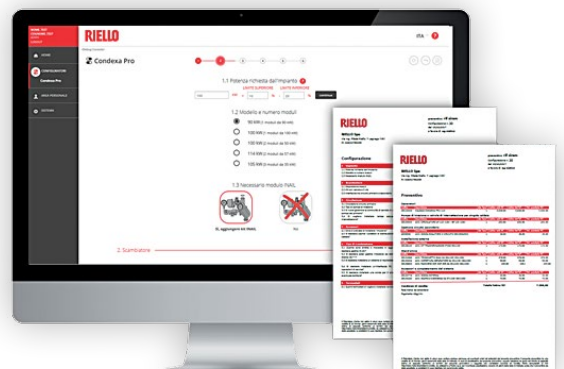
RIELLO

ITA

HOME

CONFIGURATORE

Condexa Pro

AREA PERSONALE

ESTERNI

Condexa Pro

1.1 Potenza richiesta dall'impianto

LIMITE INFERIORE

LIMITE SUPERIORE

kW

Conferma

1.2 Modello e numero moduli

50 kW (1 moduli da 50 kW)

100 kW (2 moduli da 50 kW)

100 kW (1 moduli da 100 kW)

114 kW (2 moduli da 57 kW)

150 kW (3 moduli da 50 kW)

1.3 Necessario modulo INAIL

Sì, aggiungere kit INAIL

No

2. Scambiatore

RIELLO

Configurazione

RIELLO

Preventivo